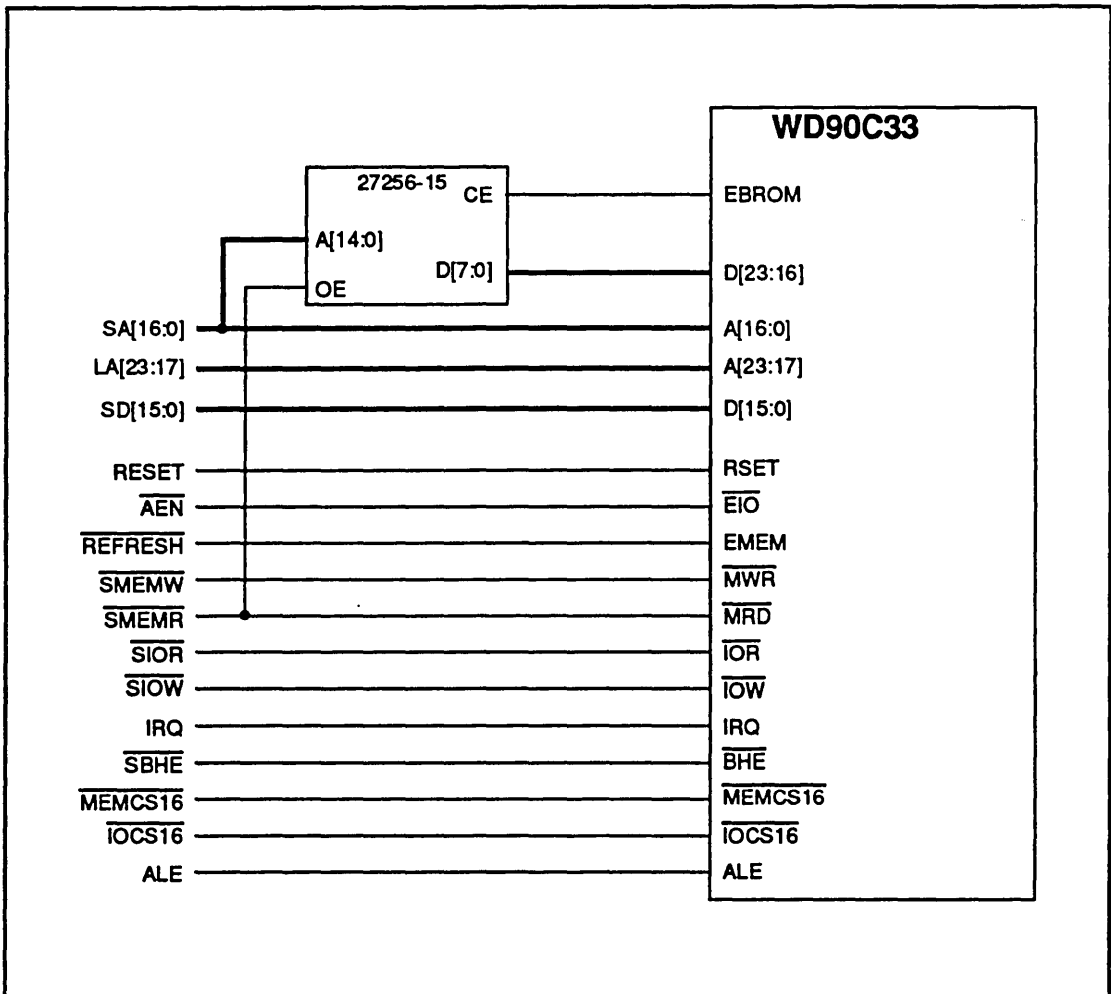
WD90C33

27256-15

CE

A[14:0]

D[7:0]

OE

EBROM

D[23:16]

SA[16:0]

A[16:0]

LA[23:17]

A[23:17]

SD[15:0]

D[15:0]

RESET

RSET

$\overline{AEN}$

$\overline{EIO}$

$\overline{REFRESH}$

EMEM

$\overline{SMEMW}$

$\overline{MWR}$

$\overline{SMEMR}$

$\overline{MRD}$

$\overline{SIOR}$

$\overline{IOR}$

$\overline{SIOW}$

$\overline{IOW}$

IRQ

IRQ

$\overline{SBHE}$

$\overline{BHE}$

$\overline{MEMCS16}$

$\overline{MEMCS16}$

$\overline{IOCS16}$

$\overline{IOCS16}$

ALE

ALE